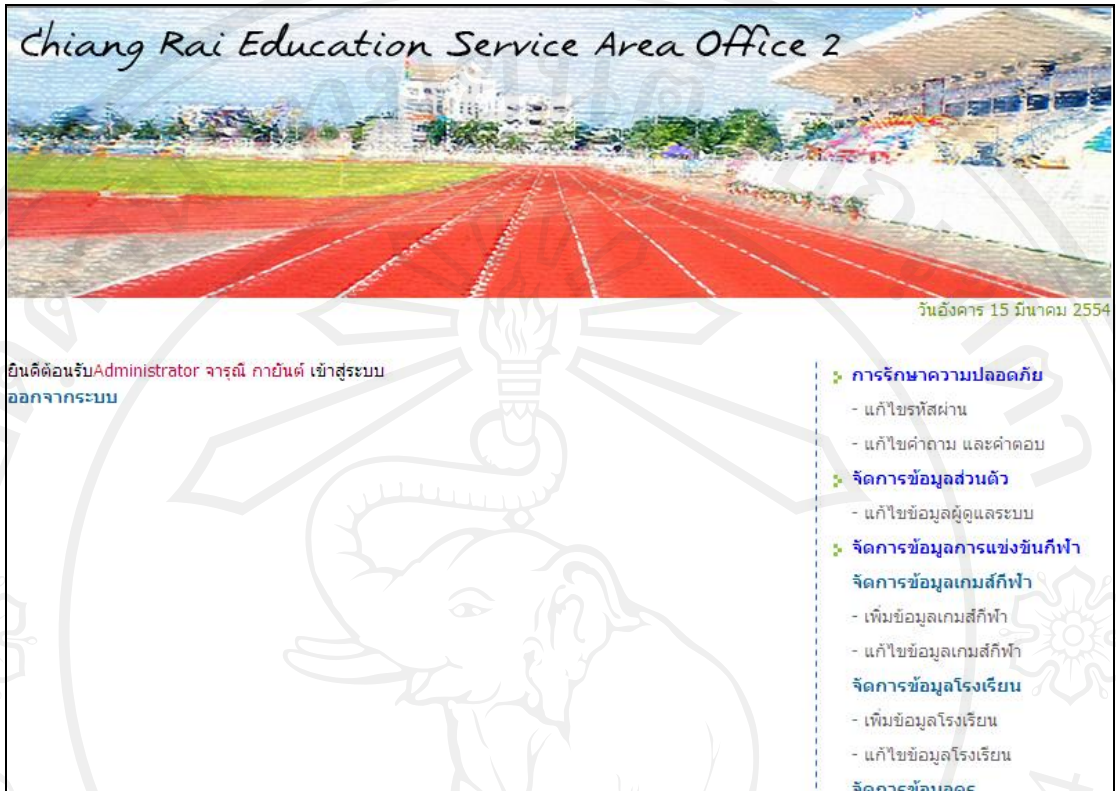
Chiang Rai Education Service Area Office 2

วันอังคาร 15 มีนาคม 2554

ยินดีต้อนรับAdministrator จารุณี กายันต์ เข้าสู่ระบบ
ออกจากระบบ

การรักษาความปลอดภัย
- แก้ไขรหัสผ่าน
- แก้ไขคำถาม และคำตอบ
จัดการข้อมูลส่วนตัว
- แก้ไขข้อมูลผู้ดูแลระบบ
จัดการข้อมูลการแข่งขันกีฬา
จัดการข้อมูลเกมส์กีฬา
- เพิ่มข้อมูลเกมส์กีฬา
- แก้ไขข้อมูลเกมส์กีฬา
จัดการข้อมูลโรงเรียน
- เพิ่มข้อมูลโรงเรียน
- แก้ไขข้อมูลโรงเรียน
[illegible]